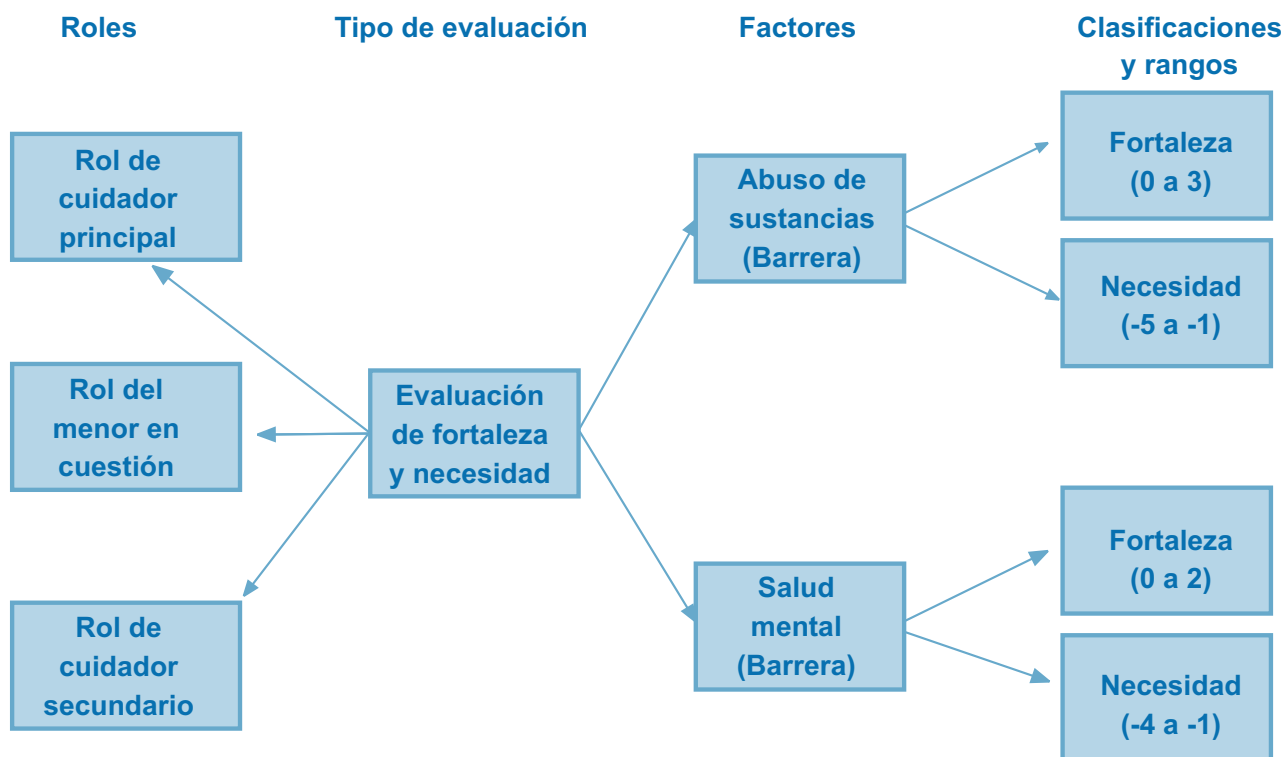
Roles

Tipo de evaluación

Factores

Clasificaciones y rangos

Rol de cuidador principal

Rol del menor en cuestión

Rol de cuidador secundario

Evaluación de fortaleza y necesidad

Abuso de sustancias (Barrera)

Salud mental (Barrera)

Fortaleza (0 a 3)

Necesidad (-5 a -1)

Fortaleza (0 a 2)

Necesidad (-4 a -1)